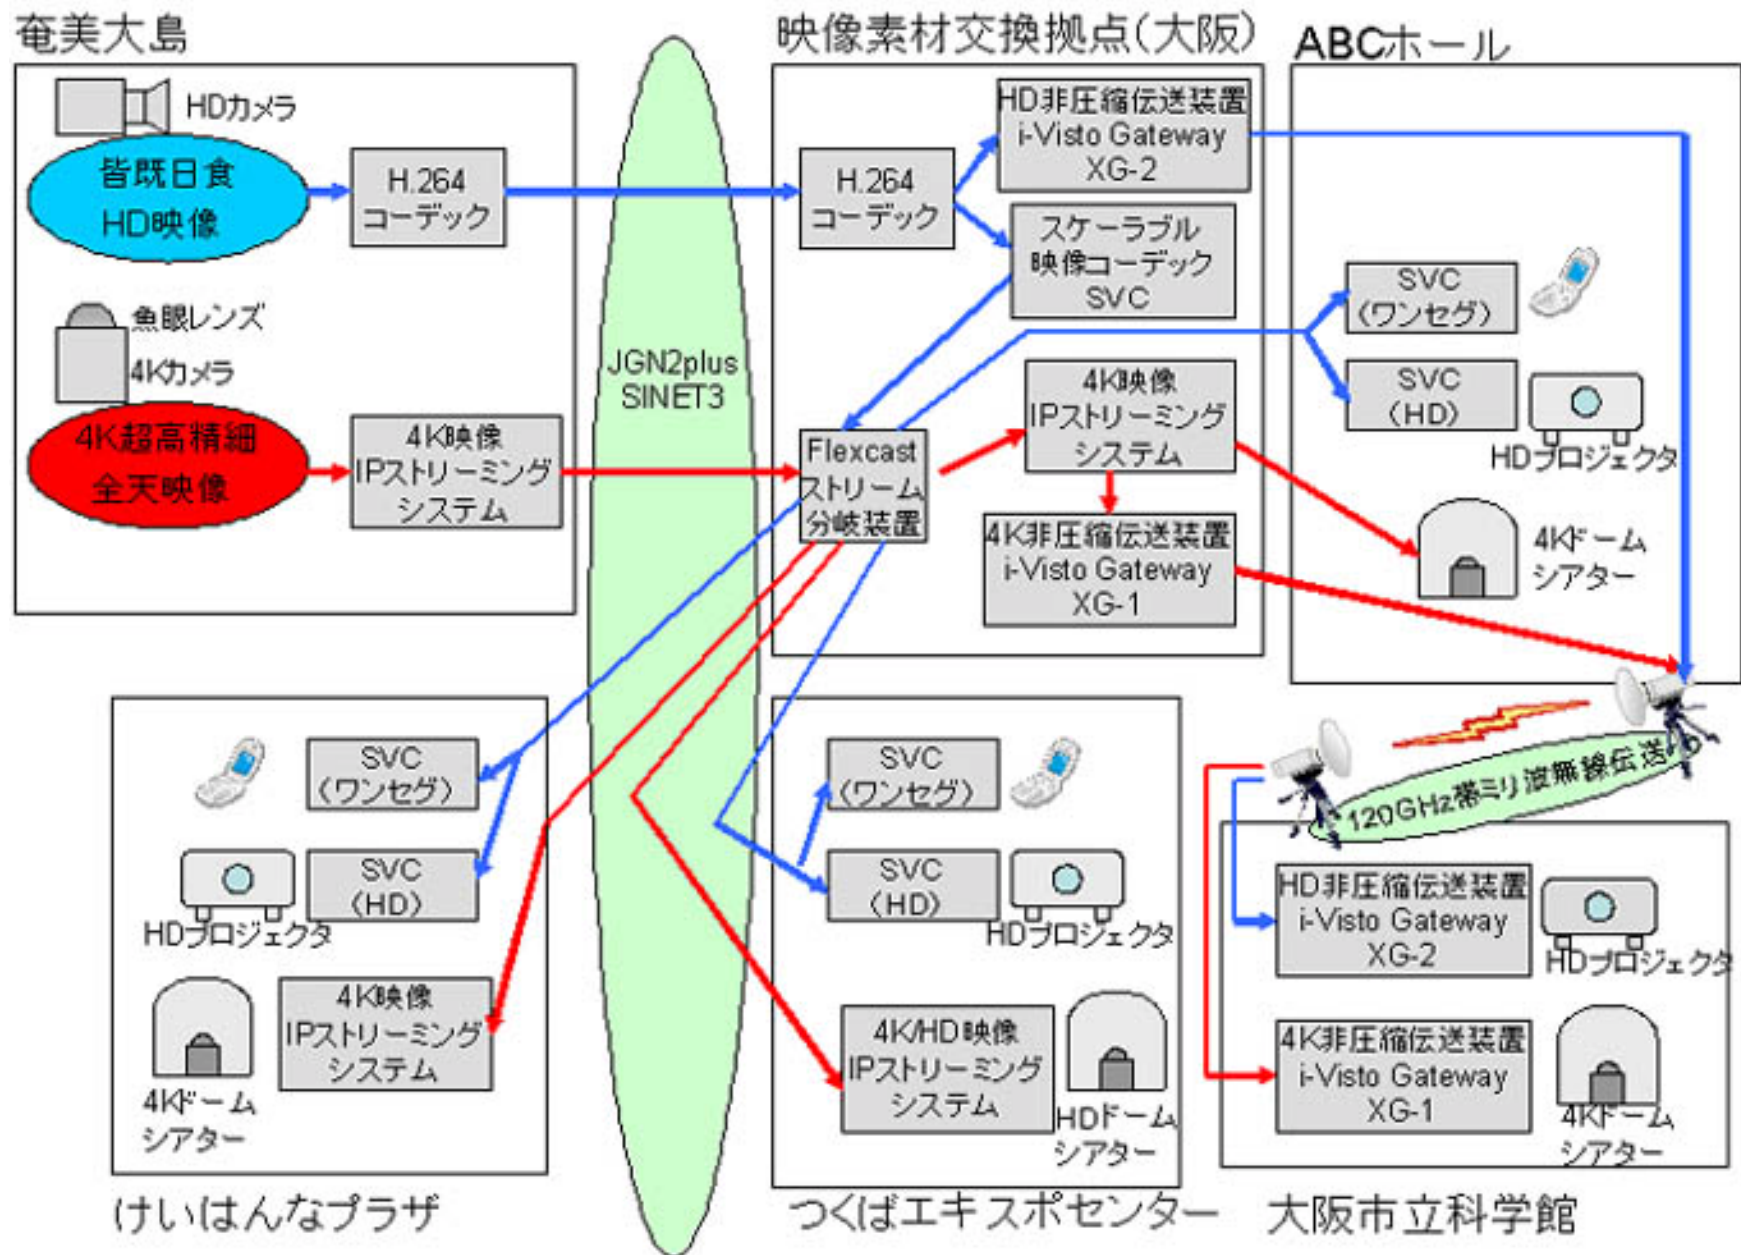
奄美大島

HDカメラ

皆既日食
HD映像

H.264
コーデック

魚眼レンズ

4Kカメラ

4K超高精細
全天映像

4K映像
IPストリーミング
システム

JGN2plus
SINET3

映像素材交換拠点(大阪)

H.264
コーデック

HD非圧縮伝送装置
i-Visto Gateway
XG-2

スケーラブル
映像コーデック
SVC

Flexcast
ストリーム
分岐装置

4K映像
IPストリーミング
システム

4K非圧縮伝送装置
i-Visto Gateway
XG-1

ABCホール

SVC
(ワンセグ)

SVC
(HD)

HDプロジェクタ

4Kドーム
シアター

120GHz帯ミリ波無線伝送

けいはんなプラザ

SVC
(ワンセグ)

SVC
(HD)

HDプロジェクタ

4K映像
IPストリーミング
システム

4Kドーム
シアター

つくばエキスポセンター

SVC
(ワンセグ)

SVC
(HD)

HDプロジェクタ

4K/HD映像
IPストリーミング
システム

HDドーム
シアター

大阪市立科学館

HD非圧縮伝送装置
i-Visto Gateway
XG-2

HDプロジェクタ

4K非圧縮伝送装置
i-Visto Gateway
XG-1

4Kドーム
シアター